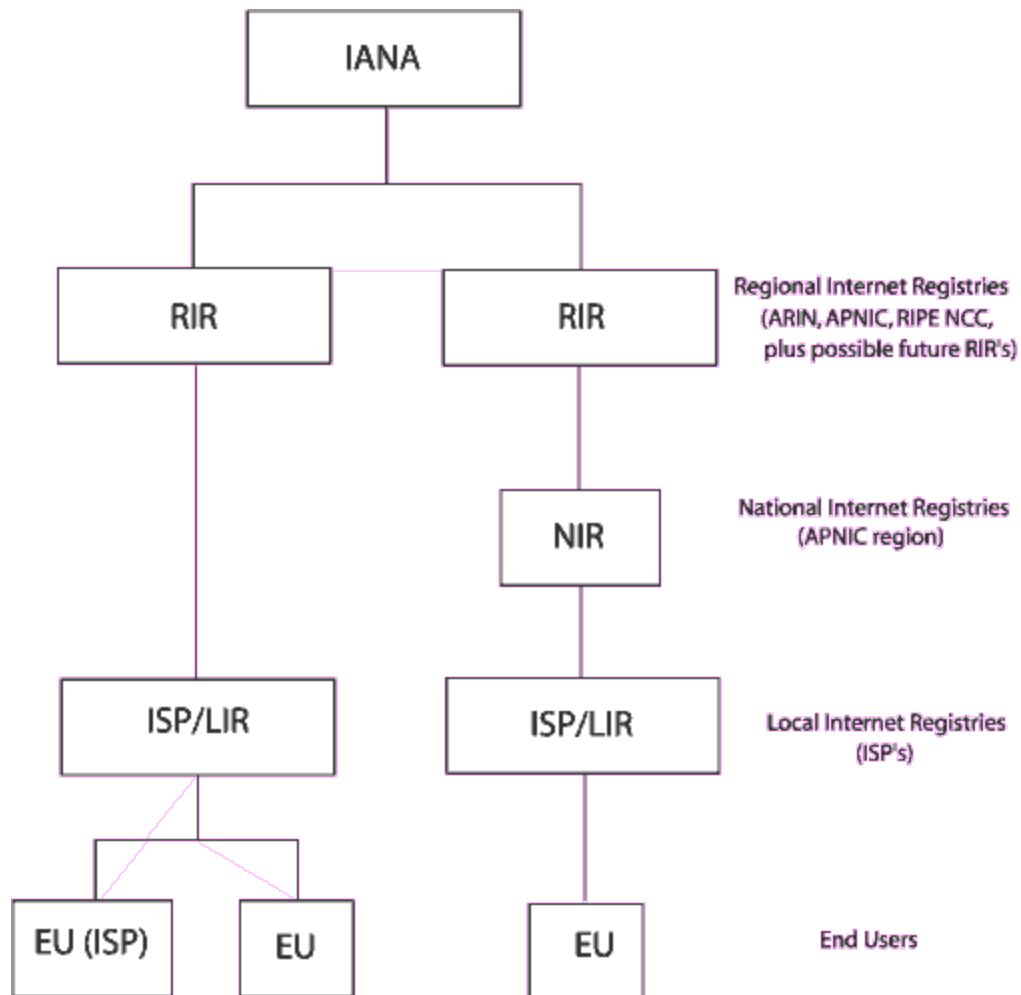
IANA

RIR

RIR

Regional Internet Registries (ARIN, APNIC, RIPE NCC, plus possible future RIR's)

NIR

National Internet Registries (APNIC region)

ISP/LIR

ISP/LIR

Local Internet Registries (ISP's)

EU (ISP)

EU

EU

End Users